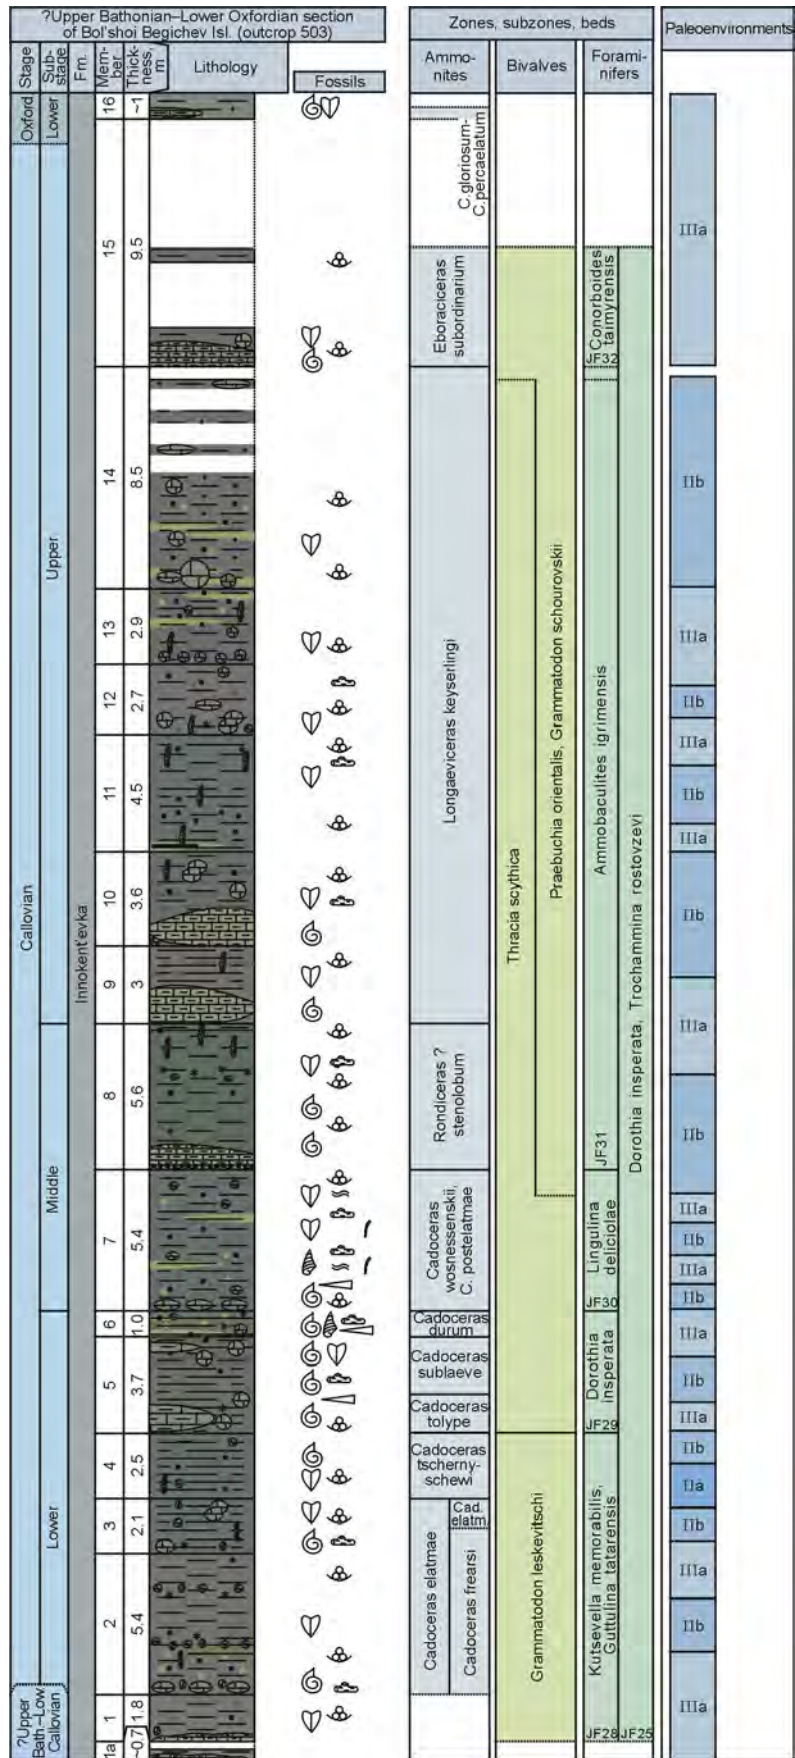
?Upper Bathonian–Lower Oxfordian section of Bol'shoi Begichev Isl. (outcrop 503)

| Stage | Substage | Fm. | Member | Thickness, m | Lithology | Fossils |
|---|---|---|---|---|---|---|
| Oxford | Lower | | 16 | ~1 | | |
| Callovian | Upper | Innokent'evka | 15 | 9.5 | | |
| | | | 14 | 8.5 | | |
| | | | 13 | 2.9 | | |
| | | | 12 | 2.7 | | |
| | | | 11 | 4.5 | | |
| | | | 10 | 3.6 | | |
| | | | 9 | 3 | | |
| | Middle | | 8 | 5.6 | | |
| | | | 7 | 5.4 | | |
| | | | 6 | 1.0 | | |
| | | | 5 | 3.7 | | |
| | Lower | | 4 | 2.5 | | |
| | | | 3 | 2.1 | | |
| | | | 2 | 5.4 | | |
| ?Upper Bath.–Low Callovian | | | 1 | 1.8 | | |
| | | | 1a | ~0.7 | | |

Zones, subzones, beds

Ammonites: C.gloriosum-C.percaelatum; Eboraciceras subordinarium; Longaeviceras keyserlingi; Rondiceras ? stenolobum; Cadoceras wosnessenskii, C. postelatmae; Cadoceras durum; Cadoceras sublaeve; Cadoceras tolype; Cadoceras tschernyschewi; Cadoceras elatmae; Cad. elatm.; Cadoceras frearsi

Bivalves: Thracia scythica; Praebuchia orientalis, Grammatodon schourovskii; Grammatodon leskevitschi

Foraminifers: Conorboides taimyrensis; JF32; Ammobaculites igrimensis; JF31; Lingulina deliciolae; JF30; Dorothia insperata; JF29; Kutsevella memorabilis, Guttulina tatarensis; JF28; Dorothia insperata, Trochammina rostovzevi; JF25

Paleoenvironments

IIIa
IIb
IIIa
IIb
IIIa
IIb
IIIa
IIb
IIIa
IIb
IIIa
IIb
IIIa
IIb
IIIa
IIb
IIa
IIb
IIIa
IIb
IIIa